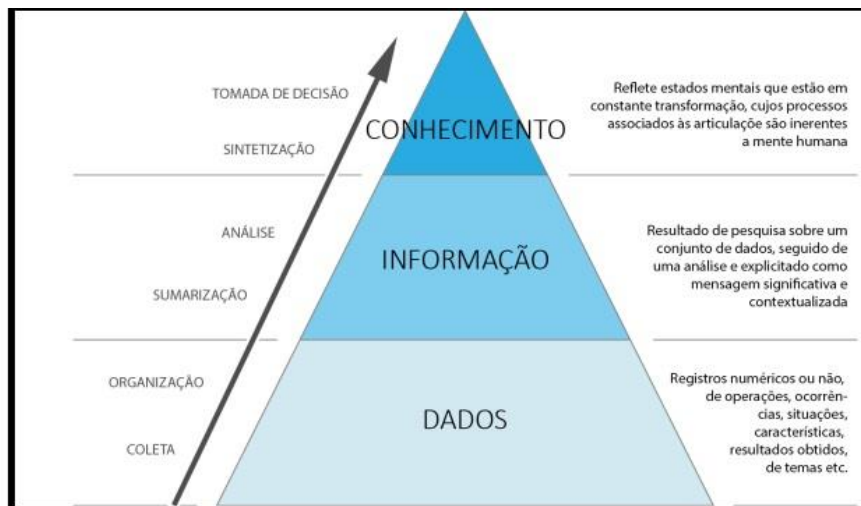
TOMADA DE DECISÃO

SINTETIZAÇÃO

CONHECIMENTO

Reflete estados mentais que estão em constante transformação, cujos processos associados às articulação são inerentes a mente humana

ANÁLISE

SUMARIZAÇÃO

INFORMAÇÃO

Resultado de pesquisa sobre um conjunto de dados, seguido de uma análise e explicitado como mensagem significativa e contextualizada

ORGANIZAÇÃO

COLETA

DADOS

Registros numéricos ou não, de operações, ocorrências, situações, características, resultados obtidos, de temas etc.